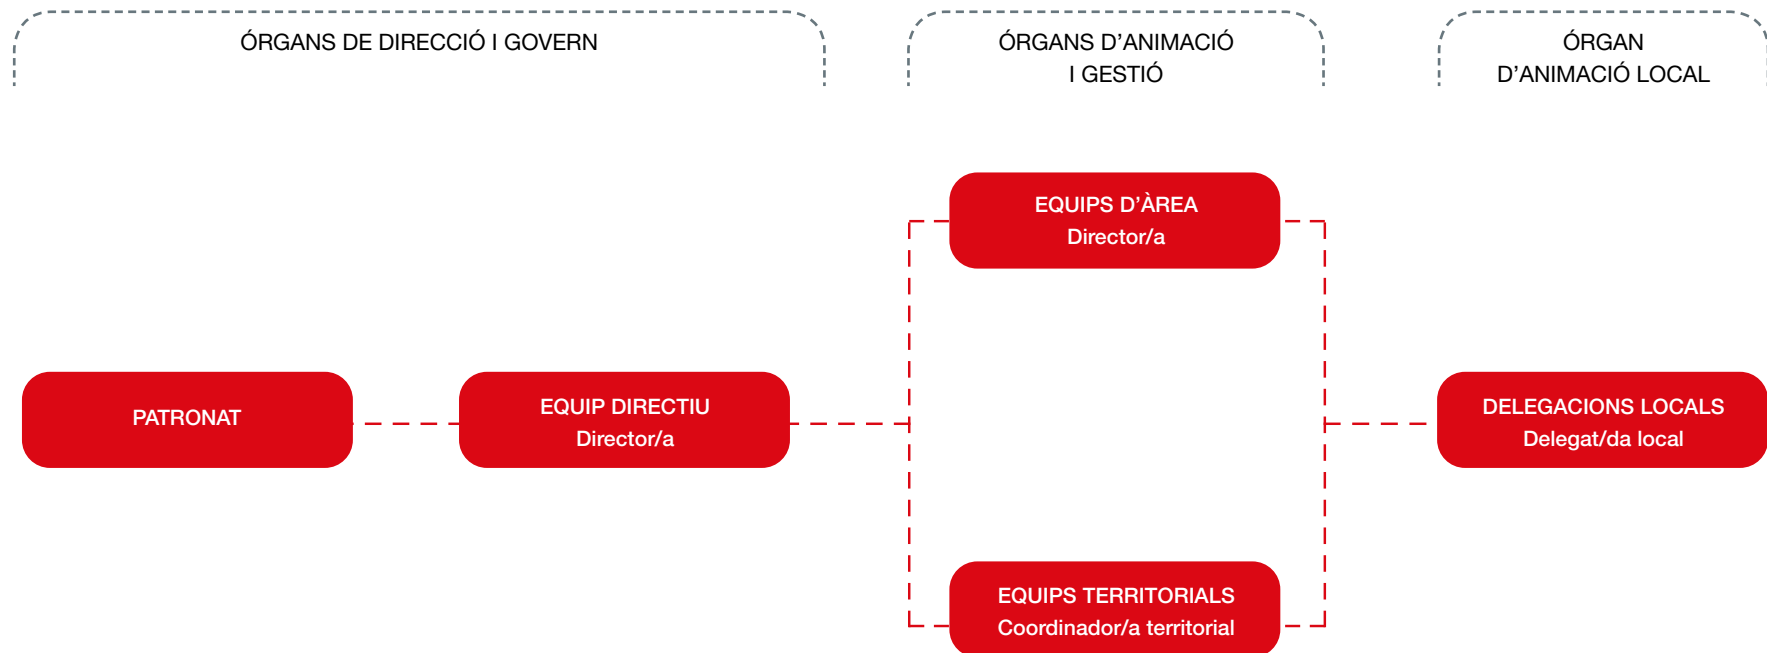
ÓRGANS DE DIRECCIÓ I GOVERN

ÓRGANS D'ANIMACIÓ I GESTIÓ

ÓRGAN D'ANIMACIÓ LOCAL

EQUIPS D'ÀREA
Director/a

PATRONAT

EQUIP DIRECTIU
Director/a

DELEGACIONS LOCALS
Delegat/da local

EQUIPS TERRITORIALS
Coordinador/a territorial